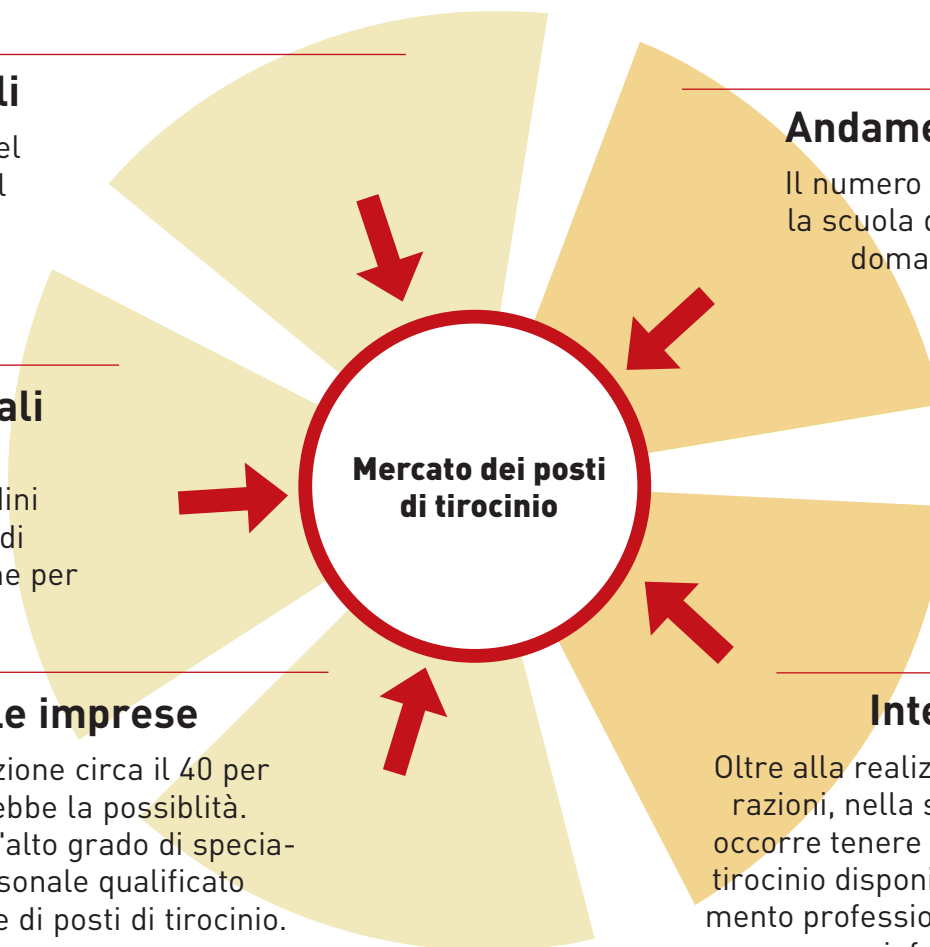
li

el
l

Andame

Il numero
la scuola
doma

ali

lini
di
ne per

Mercato dei posti di tirocinio

le imprese

zione circa il 40 per
ebbe la possiblità.
'alto grado di specia-
sonale qualificato
e di posti di tirocinio.

Inte

Oltre alla realiz
razioni, nella s
occorre tenere
tirocinio disponi
mento professio